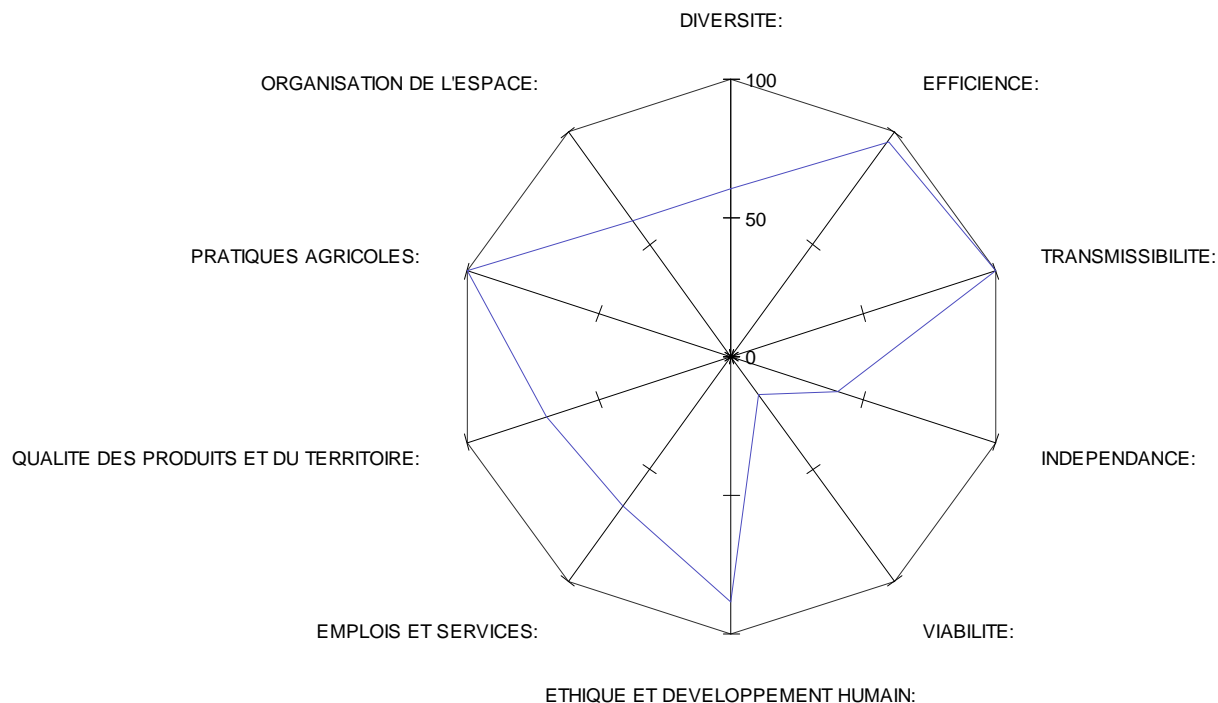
DIVERSITE:

ORGANISATION DE L'ESPACE:

100

EFFICIENCE:

50

PRATIQUES AGRICOLES:

TRANSMISSIBILITE:

0

QUALITE DES PRODUITS ET DU TERRITOIRE:

INDEPENDANCE:

EMPLOIS ET SERVICES:

VIABILITE:

ETHIQUE ET DEVELOPPEMENT HUMAIN: